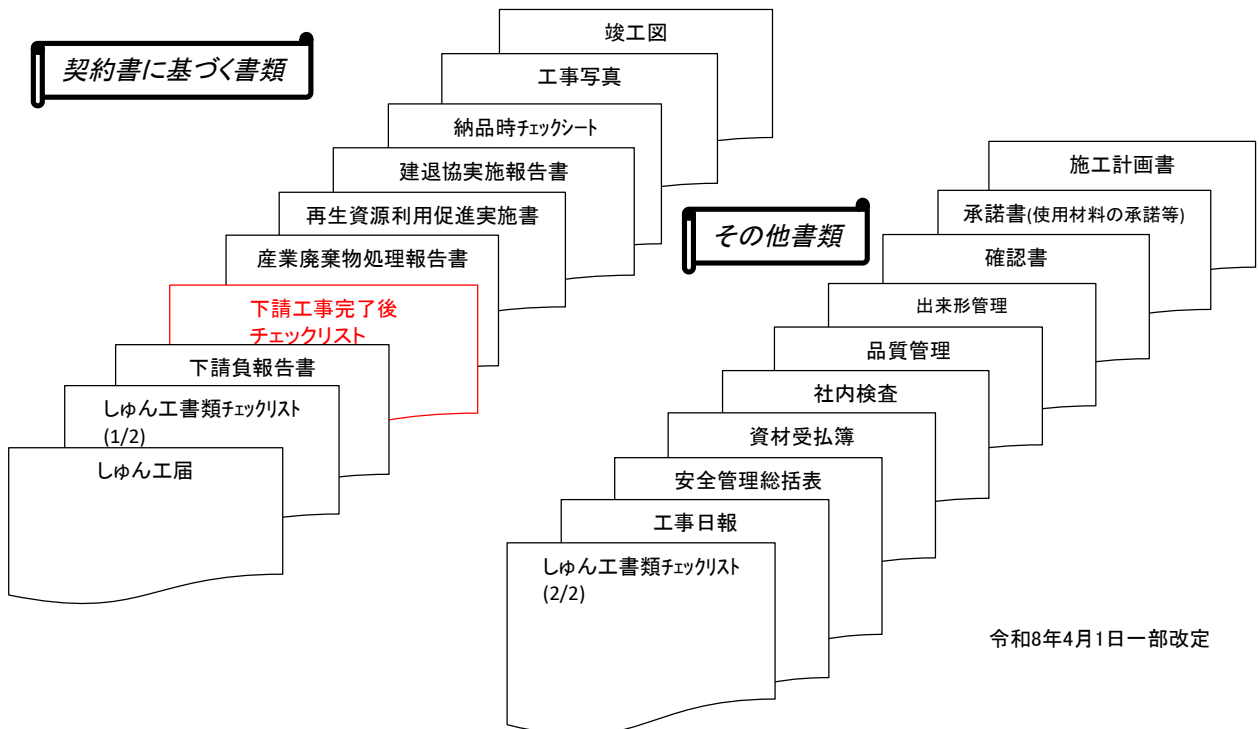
契約書に基づく書類

竣工図

工事写真

納品時チェックシート

建退協実施報告書

再生資源利用促進実施書

産業廃棄物処理報告書

下請工事完了後
チェックリスト

下請負報告書

しゅん工書類チェックリスト
(1/2)

しゅん工届

その他書類

施工計画書

承諾書(使用材料の承諾等)

確認書

出来形管理

品質管理

社内検査

資材受払簿

安全管理総括表

工事日報

しゅん工書類チェックリスト
(2/2)

令和8年4月1日一部改定